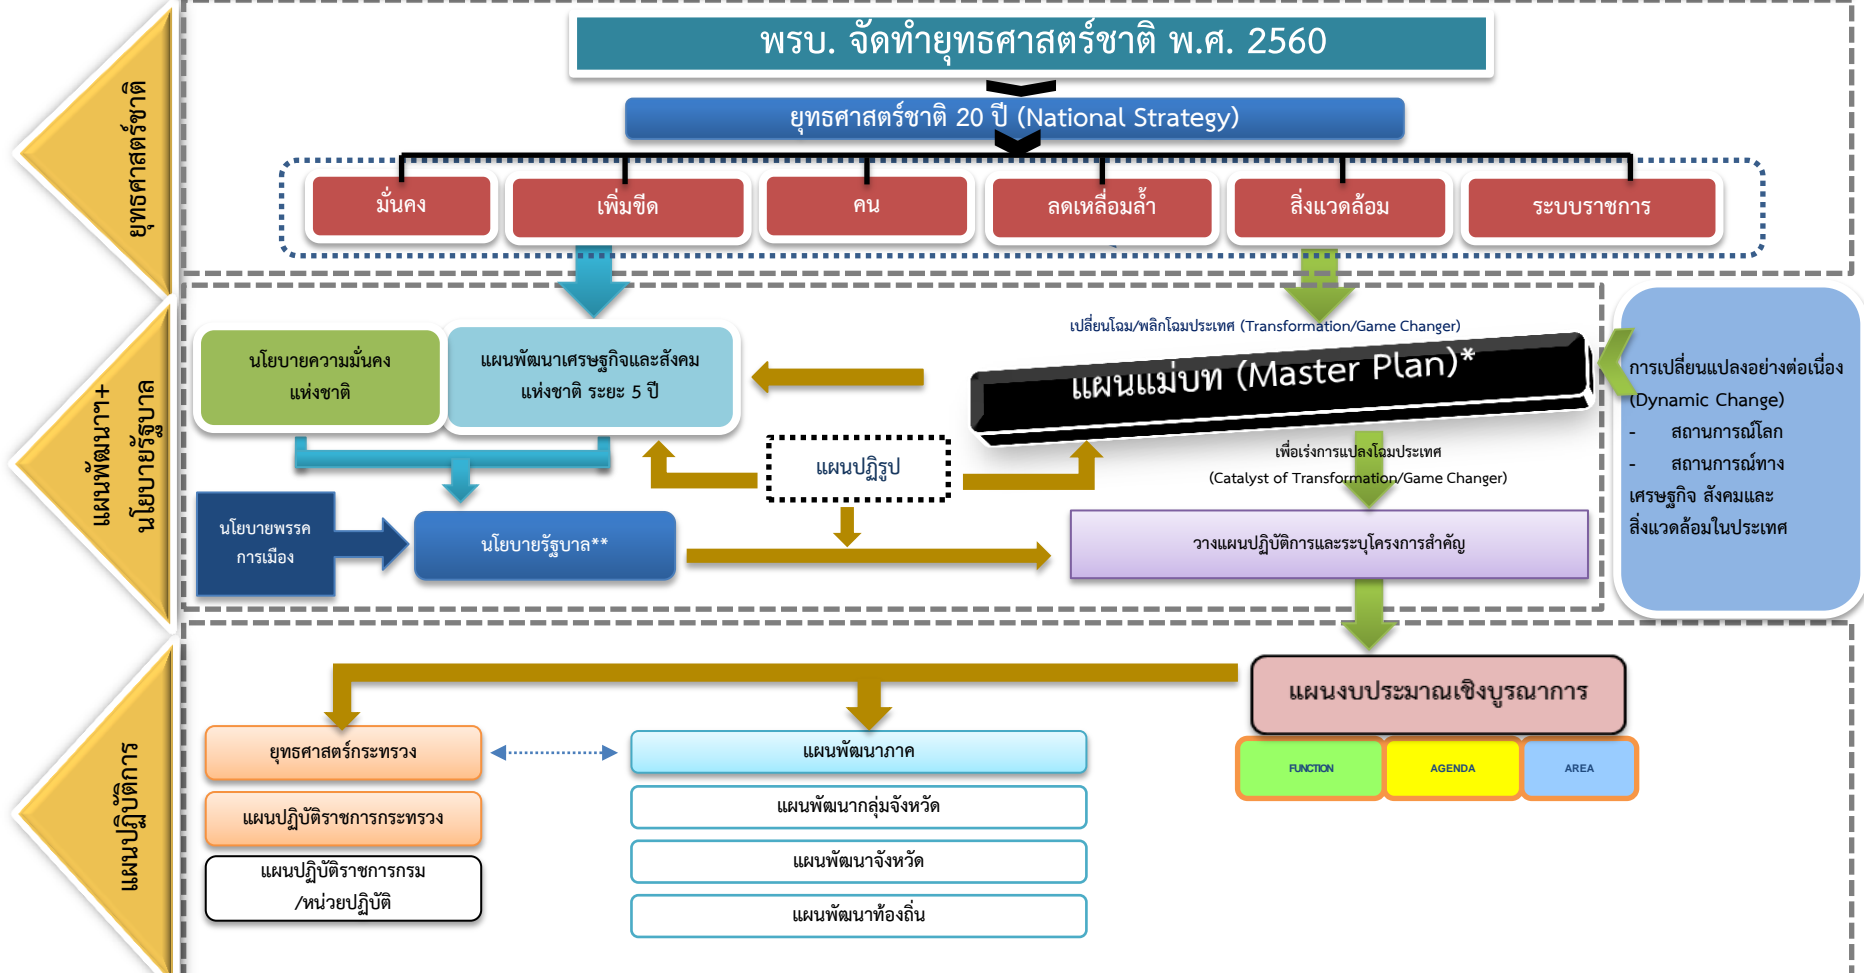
ยุทธศาสตร์ชาติ

พรบ. จัดทำยุทธศาสตร์ชาติ พ.ศ. 2560

ยุทธศาสตร์ชาติ 20 ปี (National Strategy)

มั่นคง

เพิ่มขีด

คน

ลดเหลื่อมล้ำ

สิ่งแวดล้อม

ระบบราชการ

แผนพัฒนาฯ+ นโยบายรัฐบาล

นโยบายความมั่นคงแห่งชาติ

แผนพัฒนาเศรษฐกิจและสังคมแห่งชาติ ระยะ 5 ปี

เปลี่ยนโฉม/พลิกโฉมประเทศ (Transformation/Game Changer)

แผนแม่บท (Master Plan)*

การเปลี่ยนแปลงอย่างต่อเนื่อง (Dynamic Change)
- สถานการณ์โลก
- สถานการณ์ทางเศรษฐกิจ สังคมและสิ่งแวดล้อมในประเทศ

แผนปฏิรูป

เพื่อเร่งการแปลงโฉมประเทศ (Catalyst of Transformation/Game Changer)

นโยบายพรรคการเมือง

นโยบายรัฐบาล**

วางแผนปฏิบัติการและระบุโครงการสำคัญ

แผนปฏิบัติการ

แผนงบประมาณเชิงบูรณาการ

FUNCTION

AGENDA

AREA

ยุทธศาสตร์กระทรวง

แผนปฏิบัติราชการกระทรวง

แผนปฏิบัติราชการกรม /หน่วยปฏิบัติ

แผนพัฒนาภาค

แผนพัฒนากลุ่มจังหวัด

แผนพัฒนาจังหวัด

แผนพัฒนาท้องถิ่น